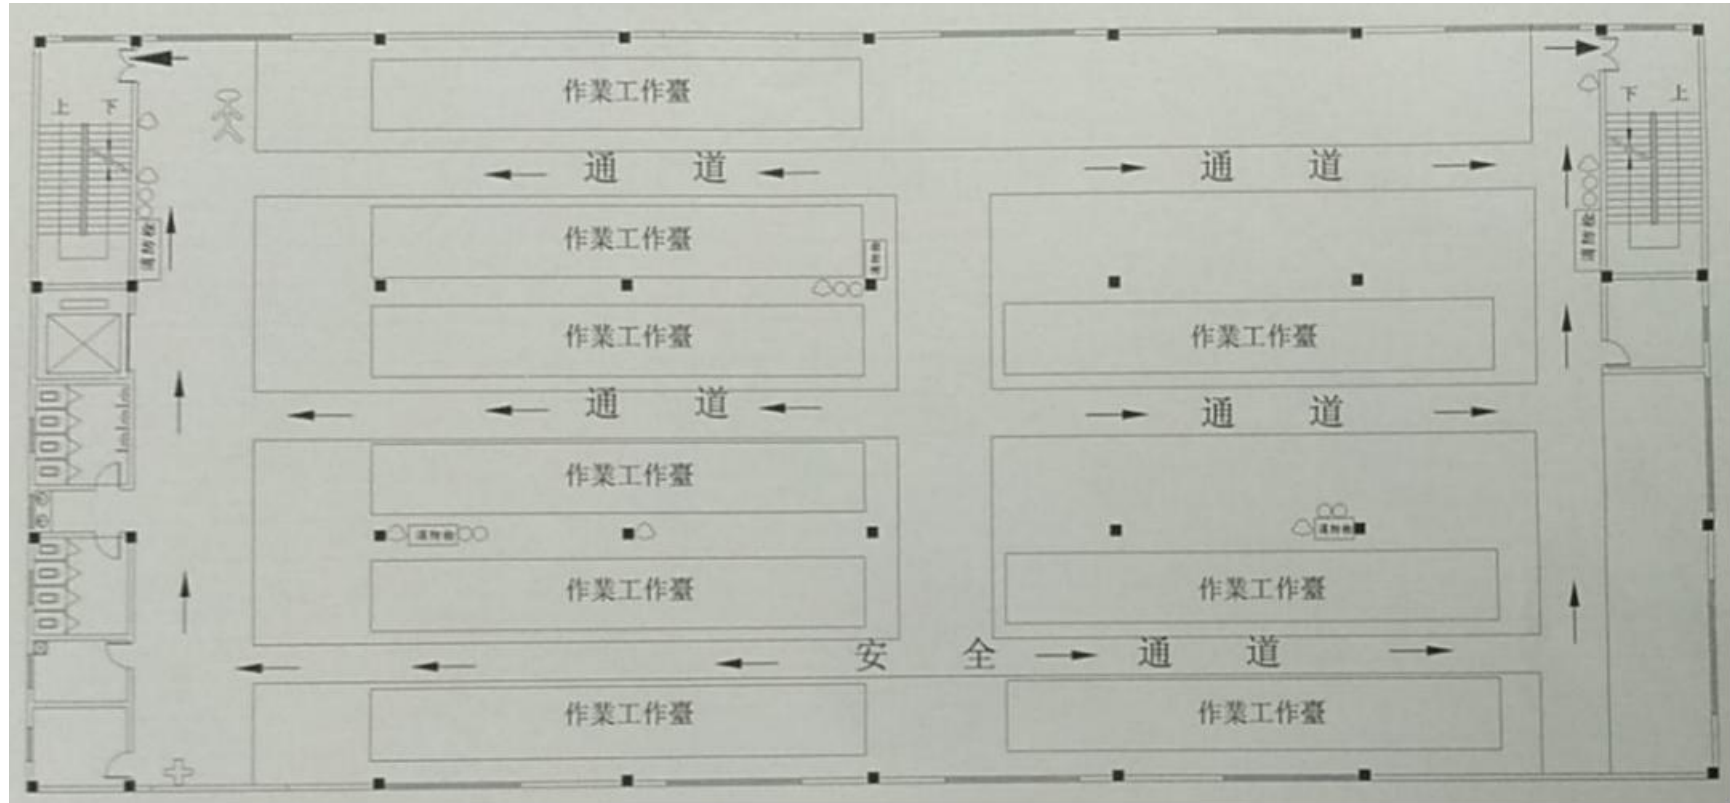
上 下

作業工作臺

下 上

通 道

通 道

消防栓

作業工作臺

消防栓

作業工作臺

作業工作臺

消防栓

通 道

通 道

作業工作臺

消防栓

消防栓

作業工作臺

作業工作臺

安 全 通 道

作業工作臺

作業工作臺